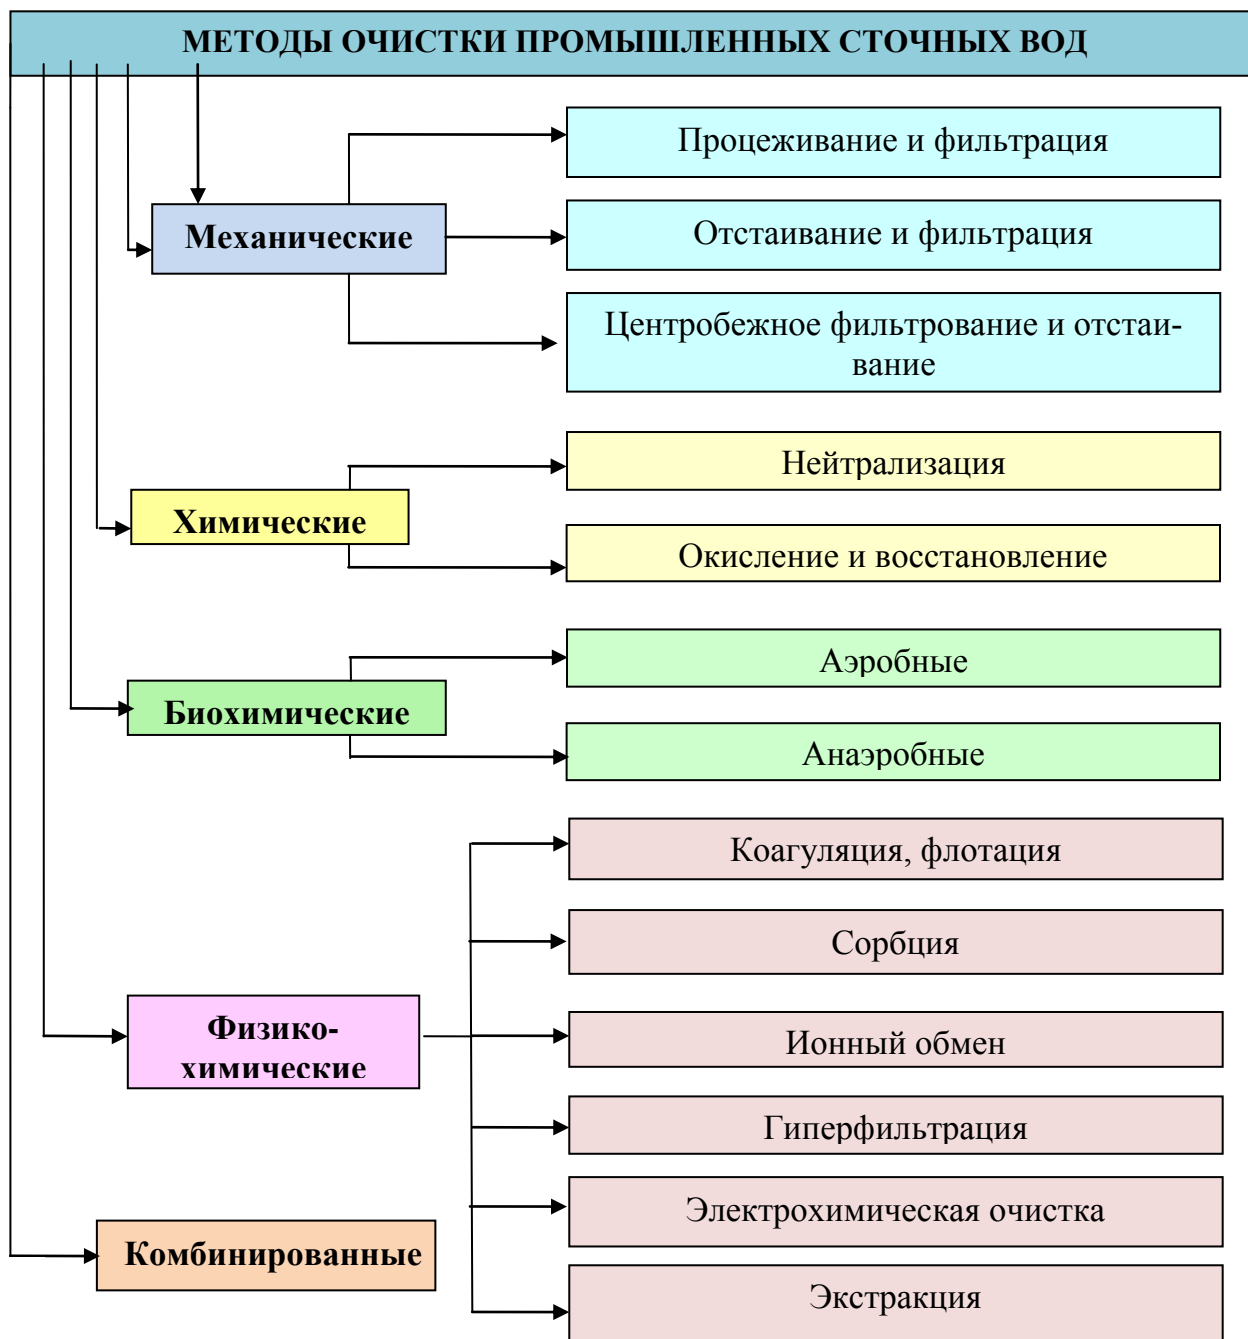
МЕТОДЫ ОЧИСТКИ ПРОМЫШЛЕННЫХ СТОЧНЫХ ВОД

Механические

Процеживание и фильтрация

Отстаивание и фильтрация

Центробежное фильтрование и отстаивание

Химические

Нейтрализация

Окисление и восстановление

Биохимические

Аэробные

Анаэробные

Физико-химические

Коагуляция, флотация

Сорбция

Ионный обмен

Гиперфильтрация

Электрохимическая очистка

Экстракция

Комбинированные